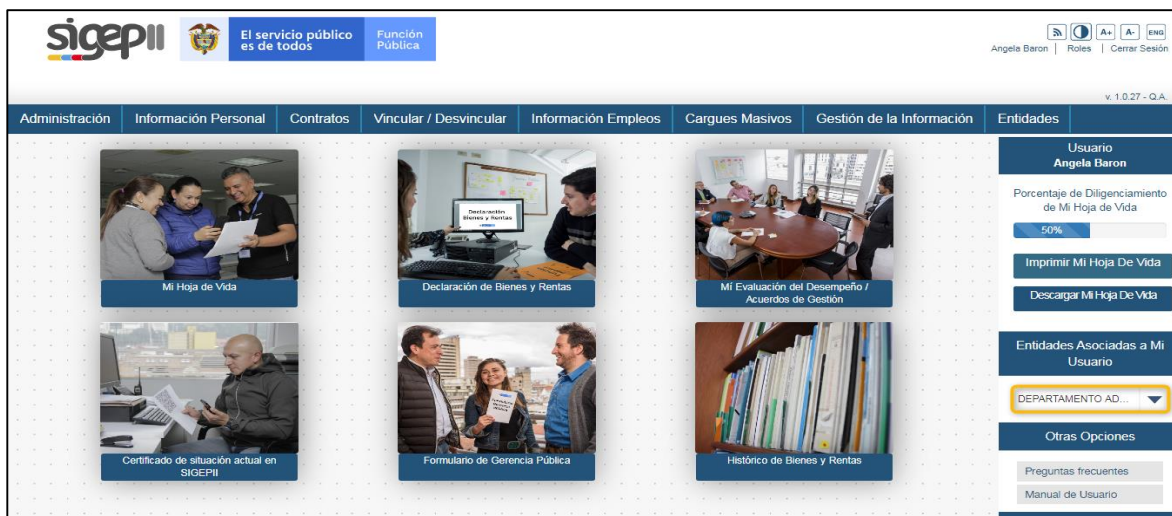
sigepII

El servicio público es de todos

Función Pública

A+ A- ENG

Angela Baron | Roles | Cerrar Sesión

v. 1.0.27 - Q.A.

Administración | Información Personal | Contratos | Vincular / Desvincular | Información Empleos | Cargues Masivos | Gestión de la Información | Entidades

Mi Hoja de Vida

Declaración Bienes y Rentas

Declaración de Bienes y Rentas

Mi Evaluación del Desempeño / Acuerdos de Gestión

Certificado de situación actual en SIGEPII

Formulario de Gerencia Pública

Histórico de Bienes y Rentas

Usuario
Angela Baron

Porcentaje de Diligenciamiento de Mi Hoja de Vida

50%

Imprimir Mi Hoja De Vida

Descargar Mi Hoja De Vida

Entidades Asociadas a Mi Usuario

DEPARTAMENTO AD...

Otras Opciones

Preguntas frecuentes

Manual de Usuario